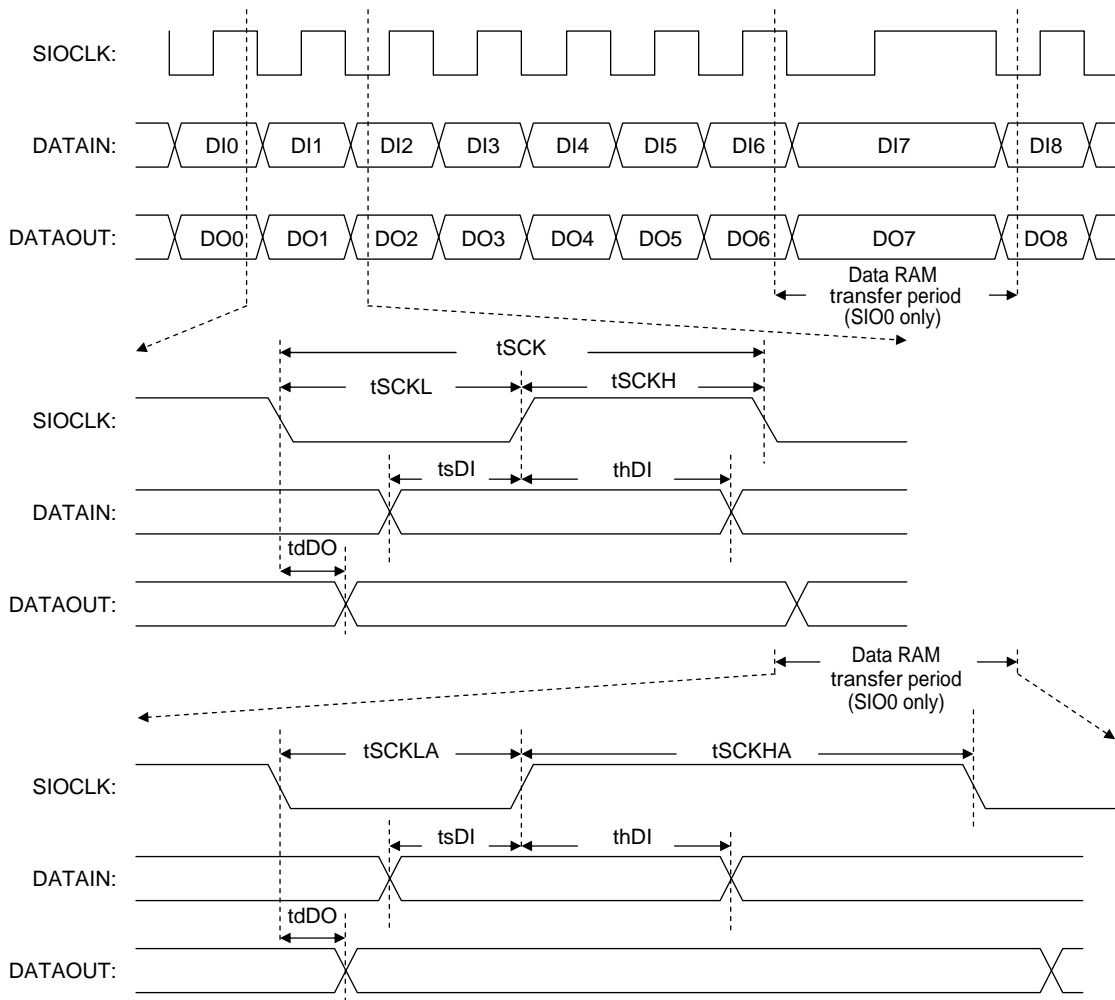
SIOCLK:

DATAIN: DI0 DI1 DI2 DI3 DI4 DI5 DI6 DI7 DI8

DATAOUT: DO0 DO1 DO2 DO3 DO4 DO5 DO6 DO7 DO8

Data RAM transfer period (SIO0 only)

tSCK

tSCKL tSCKH

SIOCLK:

tsDI thDI

DATAIN:

tdDO

DATAOUT:

Data RAM transfer period (SIO0 only)

tSCKLA tSCKHA

SIOCLK:

tsDI thDI

DATAIN:

tdDO

DATAOUT: